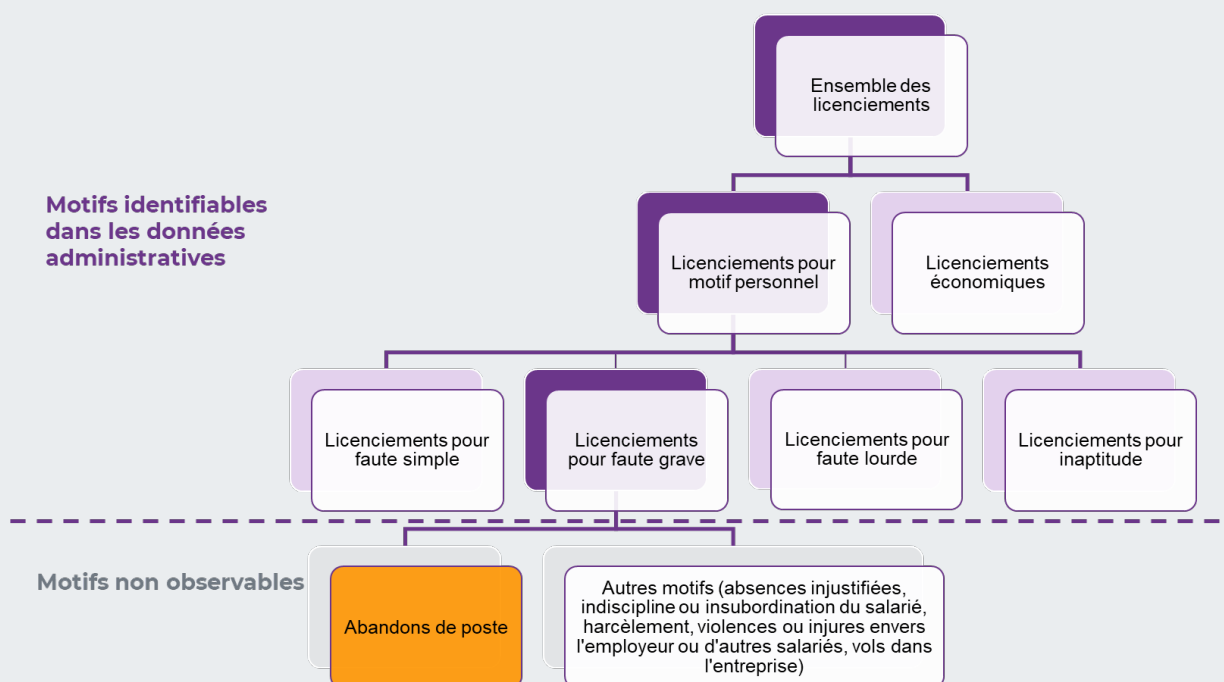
Ensemble des licenciements

Motifs identifiables dans les données administratives

Licenciements pour motif personnel

Licenciements économiques

Licenciements pour faute simple

Licenciements pour faute grave

Licenciements pour faute lourde

Licenciements pour inaptitude

Motifs non observables

Abandons de poste

Autres motifs (absences injustifiées, indiscipline ou insubordination du salarié, harcèlement, violences ou injures envers l'employeur ou d'autres salariés, vols dans l'entreprise)